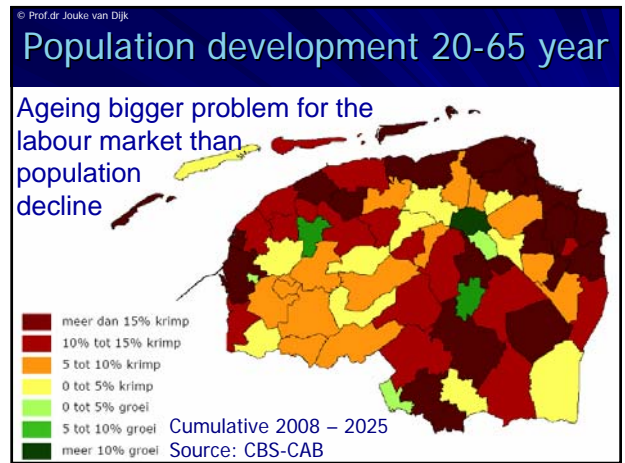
© Prof.dr Jouke van Dijk

Population development 20-65 year

Ageing bigger problem for the labour market than population decline

meer dan 15% krimp
10% tot 15% krimp
5 tot 10% krimp
0 tot 5% krimp
0 tot 5% groei
5 tot 10% groei
meer 10% groei

Cumulative 2008 – 2025
Source: CBS-CAB